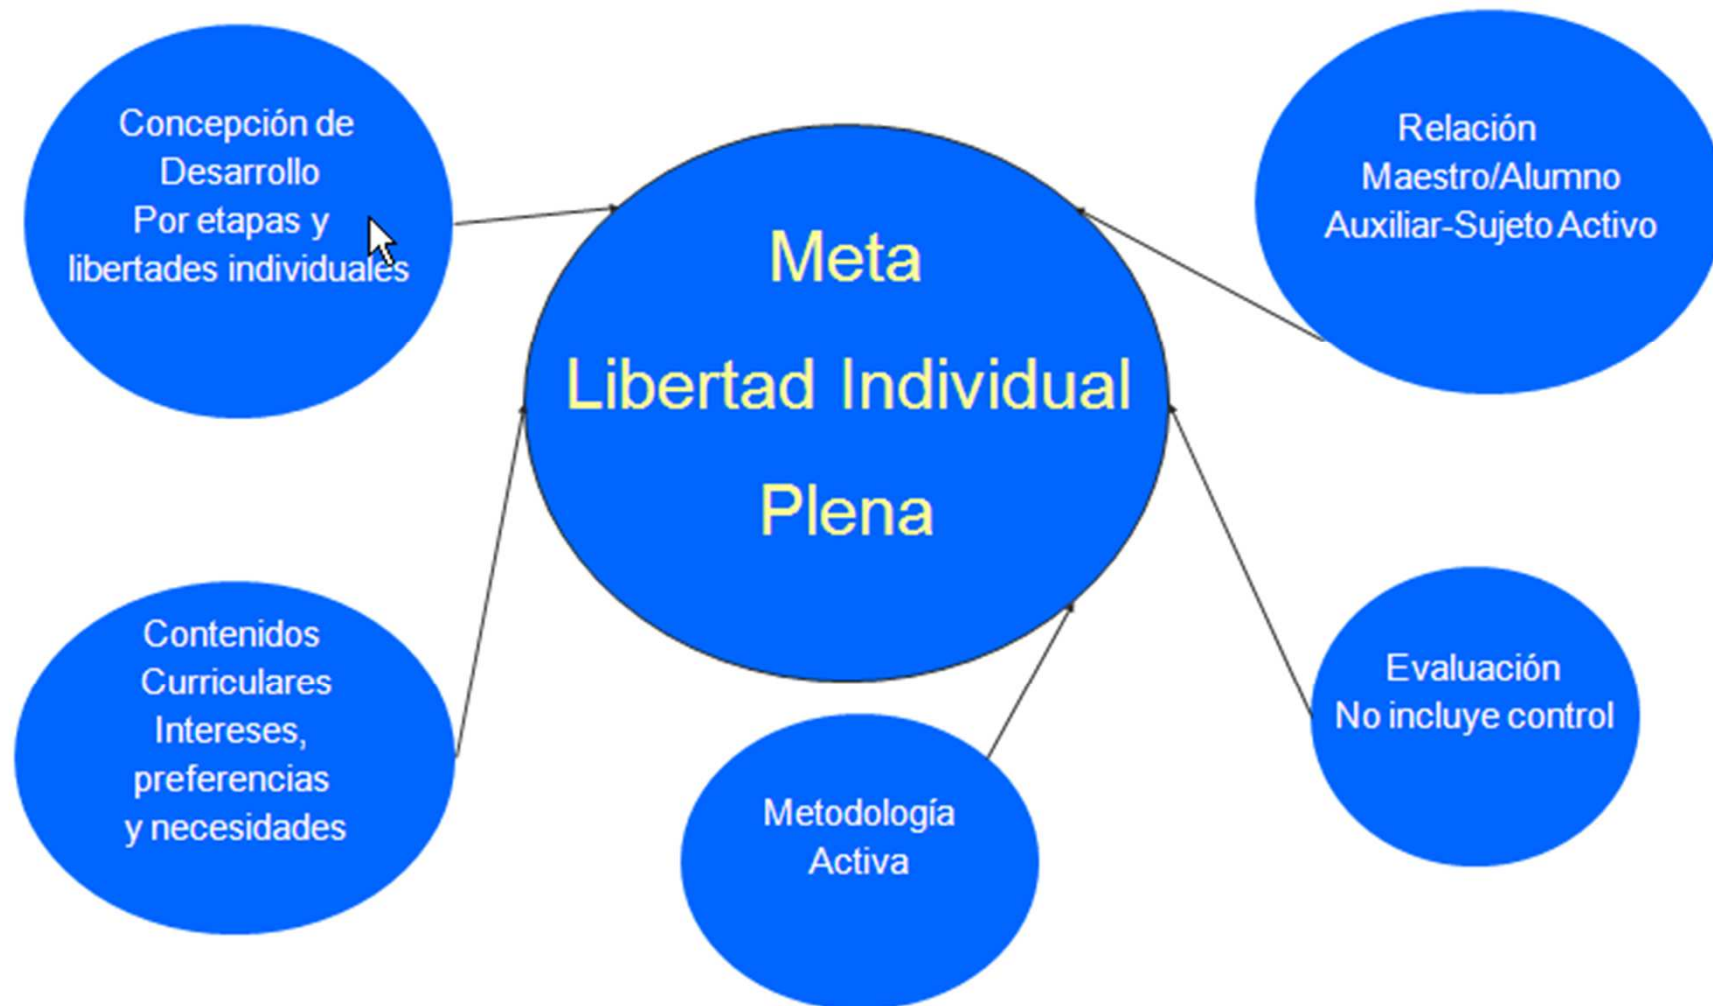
Concepción de Desarrollo Por etapas y libertades individuales

Relación Maestro/Alumno Auxiliar-Sujeto Activo

Meta

Libertad Individual

Plena

Contenidos Curriculares Intereses, preferencias y necesidades

Metodología Activa

Evaluación No incluye control